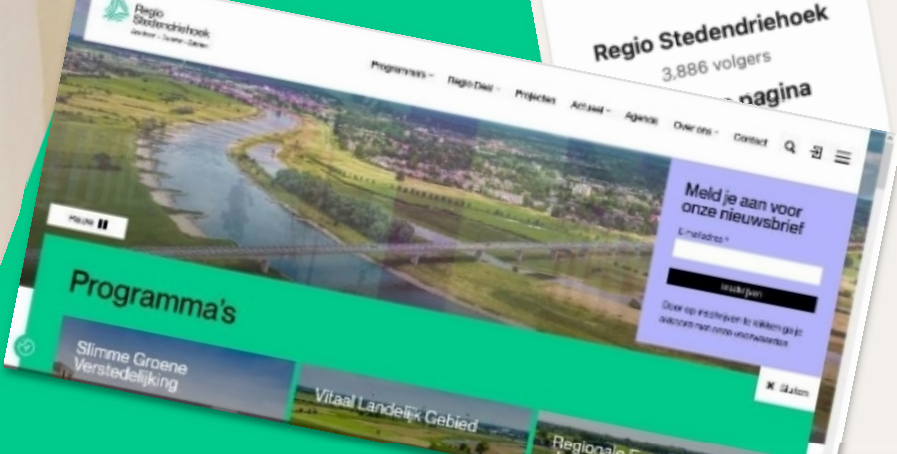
Regio Stedendriehoek

Apeldoorn · Zutphen · Deventer

Regio Stedendriehoek

3,886 volgers

pagina

Programma's

Regio Deal

Projecten

Actueel

Agenda

Over ons

Contact

Pauze

Meld je aan voor onze nieuwsbrief

E-mailadres *

Inschrijven

Door op inschrijven te klikken ga je akkoord met onze voorwaarden

Programma's

Slimme Groene Verstedelijking

Vitaal Landelijk Gebied

Regionale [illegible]

Sluiten